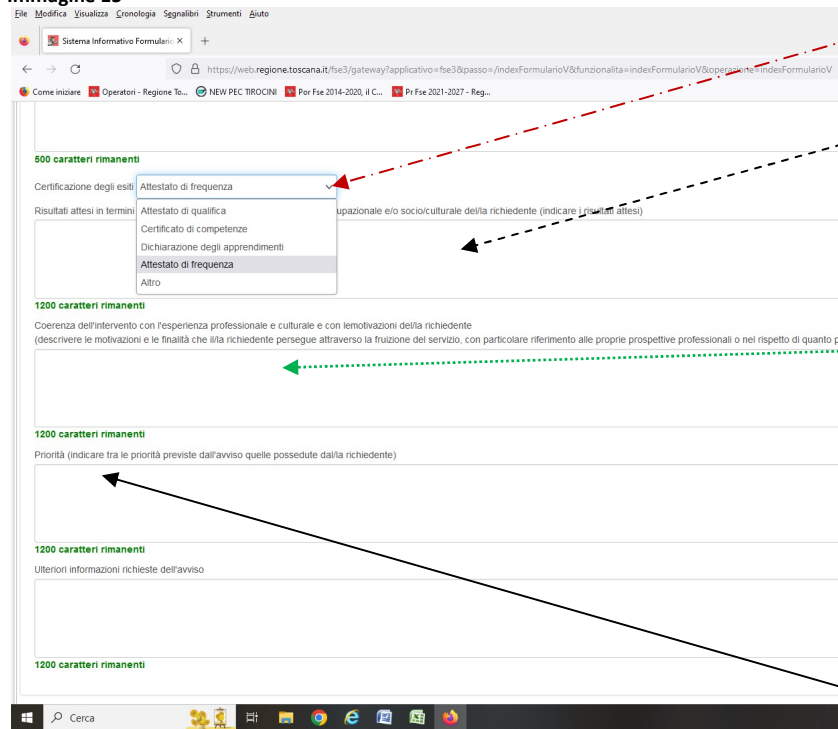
Immagine 15

File Modifica Visualizza Cronologia Segnalibri Strumenti Aiuto

Sistema Informativo Formulario ×

https://web.regione.toscana.it/fse3/gateway?applicativo=fse3&passo=/indexFormularioV&funzionalita=indexFormularioV&operazione=indexFormularioV

Come iniziare | Operatori - Regione To... | NEW PEC TIROCINI | Por Fse 2014-2020, il C... | Pr Fse 2021-2027 - Reg...

500 caratteri rimanenti

Certificazione degli esiti Attestato di frequenza

Risultati attesi in termini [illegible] upazionale e/o socio/culturale del/la richiedente (indicare i risultati attesi)

Attestato di qualifica
Certificato di competenze
Dichiarazione degli apprendimenti
Attestato di frequenza
Altro

1200 caratteri rimanenti

Coerenza dell'intervento con l'esperienza professionale e culturale e con lemotivazioni del/la richiedente
(descrivere le motivazioni e le finalità che il/la richiedente persegue attraverso la fruizione del servizio, con particolare riferimento alle proprie prospettive professionali o nel rispetto di quanto p

1200 caratteri rimanenti

Priorità (indicare tra le priorità previste dall'avviso quelle possedute dal/la richiedente)

1200 caratteri rimanenti

Ulteriori informazioni richieste dell'avviso

1200 caratteri rimanenti

Cerca